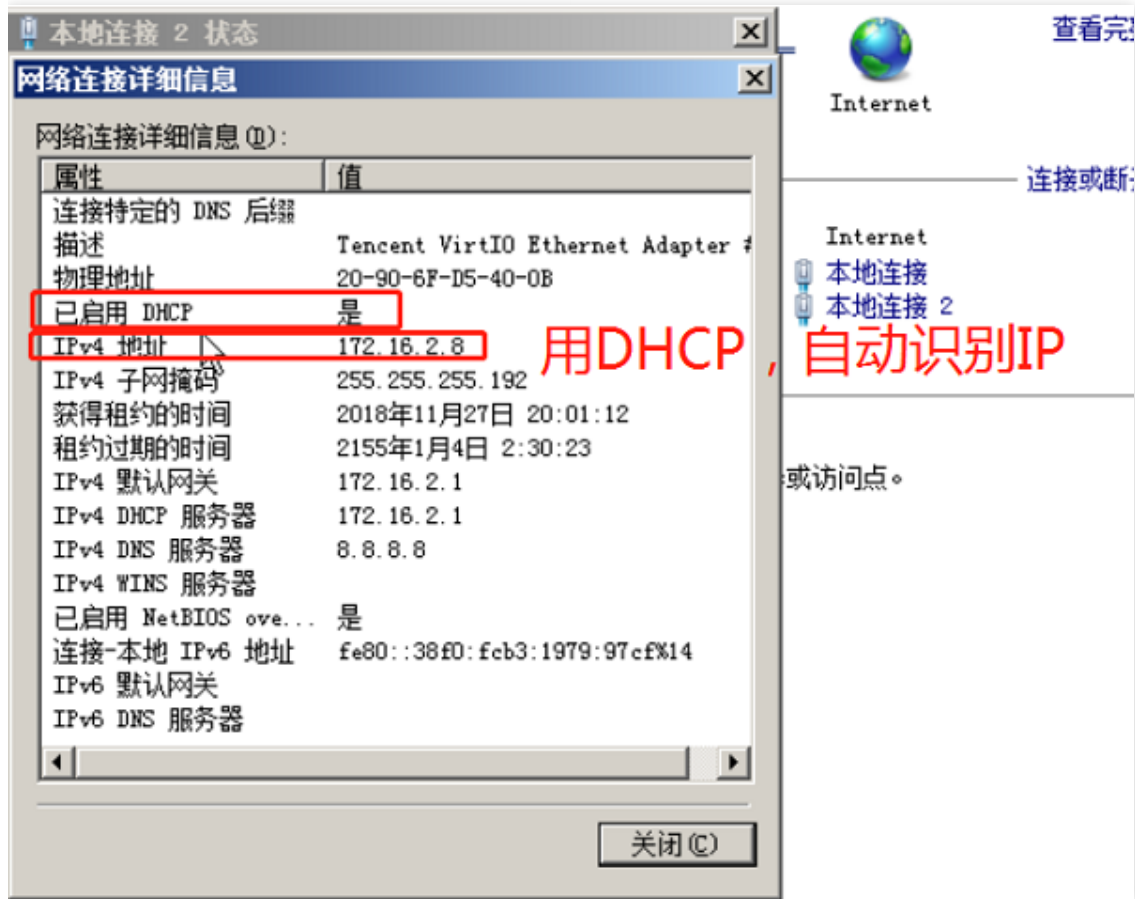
本地连接 2 状态

网络连接详细信息

网络连接详细信息(D):

| 属性 | 值 |
|---|---|
| 连接特定的 DNS 后缀 | |
| 描述 | Tencent VirtIO Ethernet Adapter # |
| 物理地址 | 20-90-6F-D5-40-0B |
| 已启用 DHCP | 是 |
| IPv4 地址 | 172.16.2.8 |
| IPv4 子网掩码 | 255.255.255.192 |
| 获得租约的时间 | 2018年11月27日 20:01:12 |
| 租约过期的时间 | 2155年1月4日 2:30:23 |
| IPv4 默认网关 | 172.16.2.1 |
| IPv4 DHCP 服务器 | 172.16.2.1 |
| IPv4 DNS 服务器 | 8.8.8.8 |
| IPv4 WINS 服务器 | |
| 已启用 NetBIOS ove... | 是 |
| 连接-本地 IPv6 地址 | fe80::38f0:fcb3:1979:97cf%14 |
| IPv6 默认网关 | |
| IPv6 DNS 服务器 | |

关闭(C)

用DHCP，自动识别IP

查看完

Internet

连接或断

Internet
本地连接
本地连接 2

或访问点。